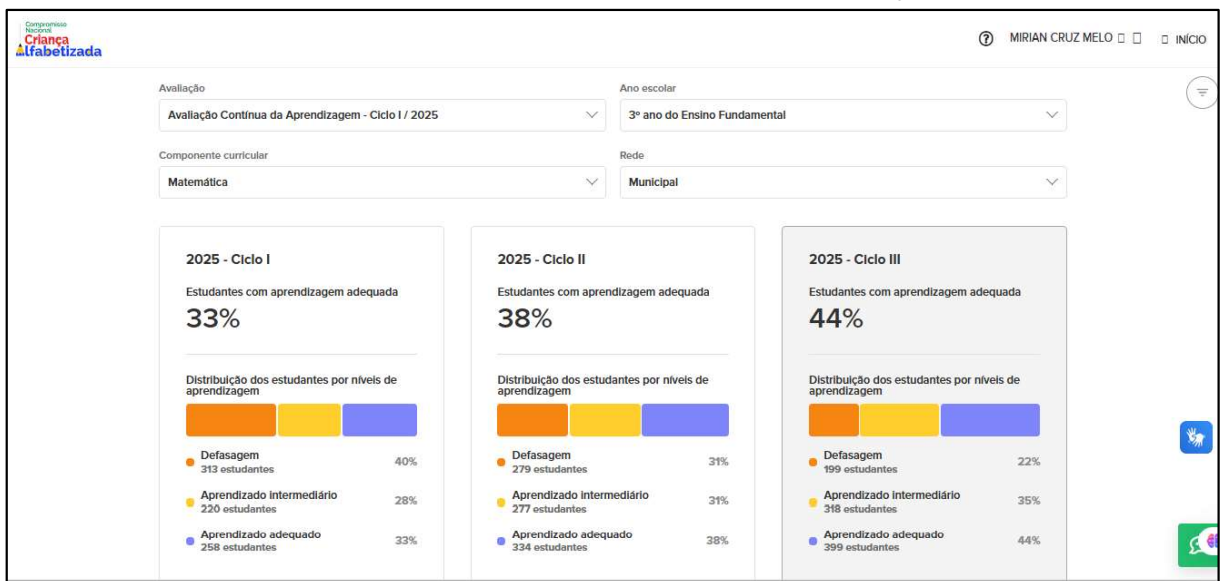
Compromisso Nacional
Criança
Alfabetizada

MIRIAN CRUZ MELO □ □ □ INÍCIO

Avaliação
Avaliação Contínua da Aprendizagem - Ciclo I / 2025

Ano escolar
3º ano do Ensino Fundamental

Componente curricular
Matemática

Rede
Municipal

2025 - Ciclo I
Estudantes com aprendizagem adequada
33%
Distribuição dos estudantes por níveis de aprendizagem
Defasagem
313 estudantes
40%
Aprendizado intermediário
220 estudantes
28%
Aprendizado adequado
258 estudantes
33%

2025 - Ciclo II
Estudantes com aprendizagem adequada
38%
Distribuição dos estudantes por níveis de aprendizagem
Defasagem
279 estudantes
31%
Aprendizado intermediário
277 estudantes
31%
Aprendizado adequado
334 estudantes
38%

2025 - Ciclo III
Estudantes com aprendizagem adequada
44%
Distribuição dos estudantes por níveis de aprendizagem
Defasagem
199 estudantes
22%
Aprendizado intermediário
318 estudantes
35%
Aprendizado adequado
399 estudantes
44%